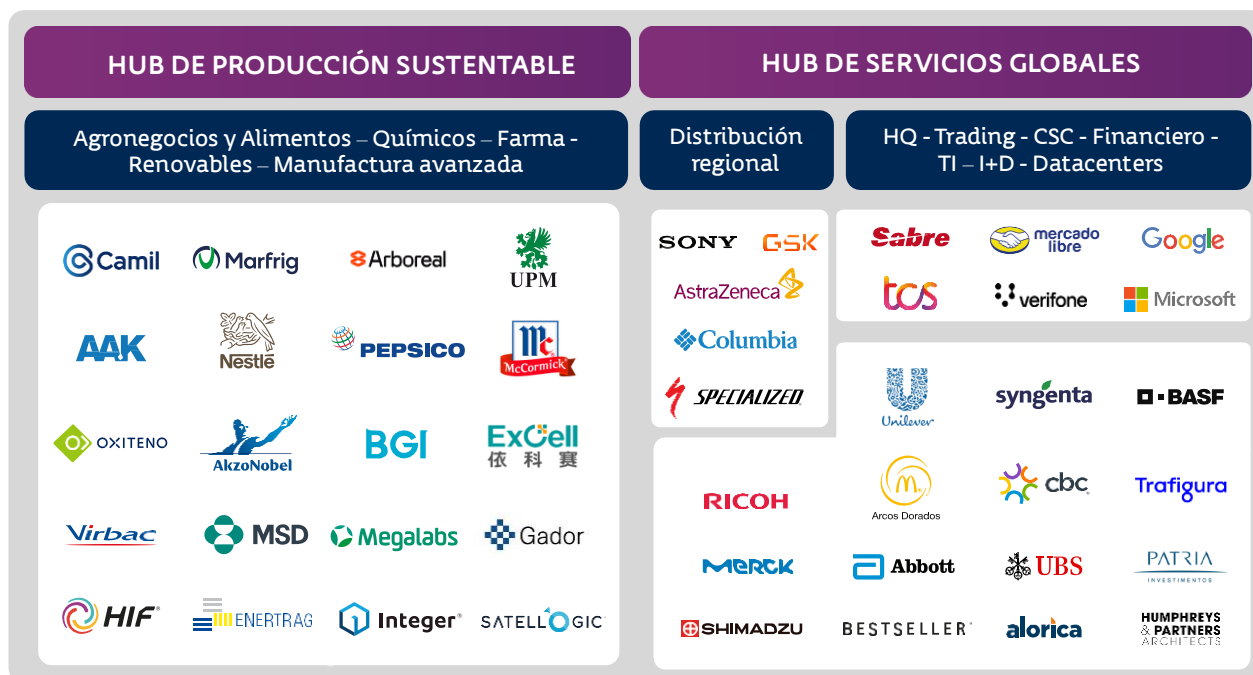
HUB DE PRODUCCIÓN SUSTENTABLE

HUB DE SERVICIOS GLOBALES

Agronegocios y Alimentos – Químicos – Farma - Renovables – Manufactura avanzada

Distribución regional

HQ - Trading - CSC - Financiero - TI – I+D - Datacenters

Camil
Marfrig
Arboreal
UPM
AAK
Nestlé
PEPSICO
McCormick
OXITENO
AkzoNobel
BGI
ExCell
依科赛
Virbac
MSD
Megalabs
Gador
HIF
ENERTRAG
Integer
SATELLOGIC

SONY
GSK
AstraZeneca
Columbia
SPECIALIZED

Sabre
mercado libre
Google
tcs
verifone
Microsoft

Unilever
syngenta
BASF
RICOH
Arcos Dorados
cbc
Trafigura
MERCK
Abbott
UBS
PATRIA INVESTIMENTOS
SHIMADZU
BESTSELLER
alorica
HUMPHREYS & PARTNERS ARCHITECTS